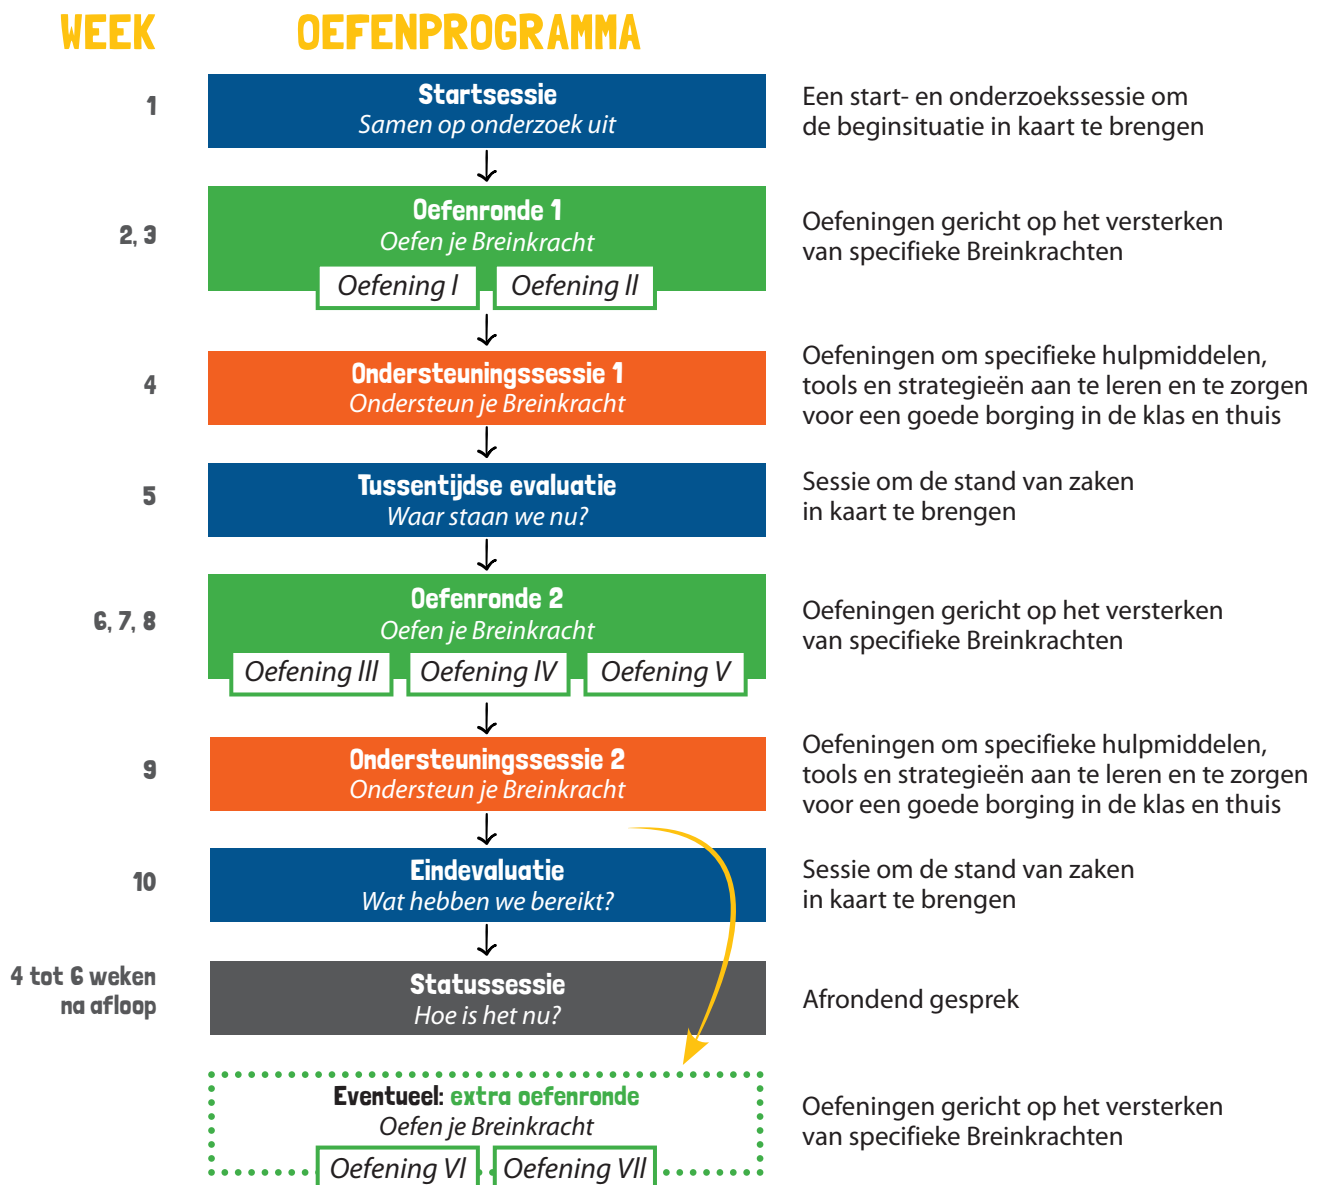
WEEK

OEFENPROGRAMMA

1

Startsessie
Samen op onderzoek uit

Een start- en onderzoekssessie om de beginsituatie in kaart te brengen

2, 3

Oefenronde 1
Oefen je Breinkracht

Oefening I

Oefening II

Oefeningen gericht op het versterken van specifieke Breinkrachten

4

Ondersteuningssessie 1
Ondersteun je Breinkracht

Oefeningen om specifieke hulpmiddelen, tools en strategieën aan te leren en te zorgen voor een goede borging in de klas en thuis

5

Tussentijdse evaluatie
Waar staan we nu?

Sessie om de stand van zaken in kaart te brengen

6, 7, 8

Oefenronde 2
Oefen je Breinkracht

Oefening III

Oefening IV

Oefening V

Oefeningen gericht op het versterken van specifieke Breinkrachten

9

Ondersteuningssessie 2
Ondersteun je Breinkracht

Oefeningen om specifieke hulpmiddelen, tools en strategieën aan te leren en te zorgen voor een goede borging in de klas en thuis

10

Eindevaluatie
Wat hebben we bereikt?

Sessie om de stand van zaken in kaart te brengen

4 tot 6 weken na afloop

Statussessie
Hoe is het nu?

Afrondend gesprek

Eventueel: extra oefenronde
Oefen je Breinkracht

Oefening VI

Oefening VII

Oefeningen gericht op het versterken van specifieke Breinkrachten